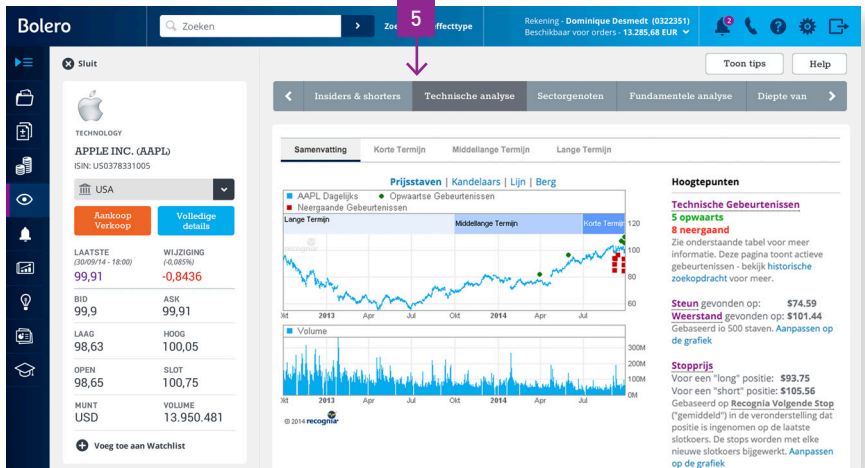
Bolero

Zoeken

Zoek effecttype

Rekening - Dominique Desmedt (0322351)
Beschikbaar voor orders - 13.285,68 EUR

2

5

Sluit

Toon tips

Help

Insiders & shorters

Technische analyse

Sectorgenoten

Fundamentele analyse

Diepte van

TECHNOLOGY

APPLE INC. (AAPL)

ISIN: US0378331005

USA

Aankoop Verkoop

Volledige details

| LAATSTE (30/09/14 - 18:00) | WIJZIGING (-0,085%) |
|---|---|
| 99,91 | -0,8436 |
| BID | ASK |
| 99,9 | 99,91 |
| LAAG | HOOG |
| 98,63 | 100,05 |
| OPEN | SLOT |
| 98,65 | 100,75 |
| MUNT | VOLUME |
| USD | 13.950.481 |

Voeg toe aan Watchlist

Samenvatting

Korte Termijn

Middellange Termijn

Lange Termijn

Prijsstaven | Kandelaars | Lijn | Berg

AAPL Dagelijks

Opwaartse Gebeurtenissen

Neergaande Gebeurtenissen

Lange Termijn

Middellange Termijn

Korte Termijn

120

100

80

60

2013

Apr

Jul

Okt

2014

Apr

Jul

Volume

300M

200M

100M

0M

© 2014 recognia

Hoogtepunten

Technische Gebeurtenissen

5 opwaarts

8 neergaand

Zie onderstaande tabel voor meer informatie. Deze pagina toont actieve gebeurtenissen - bekijk historische zoekopdracht voor meer.

Steun gevonden op: $74.59

Weerstand gevonden op: $101.44

Gebaseerd op 500 staven. Aanpassen op de grafiek

Stopprijs

Voor een "long" positie: $93.75

Voor een "short" positie: $105.56

Gebaseerd op Recognia Volgende Stop ("gemiddeld") in de veronderstelling dat positie is ingenomen op de laatste slotkoers. De stops worden met elke nieuwe slotkoers bijgewerkt. Aanpassen op de grafiek